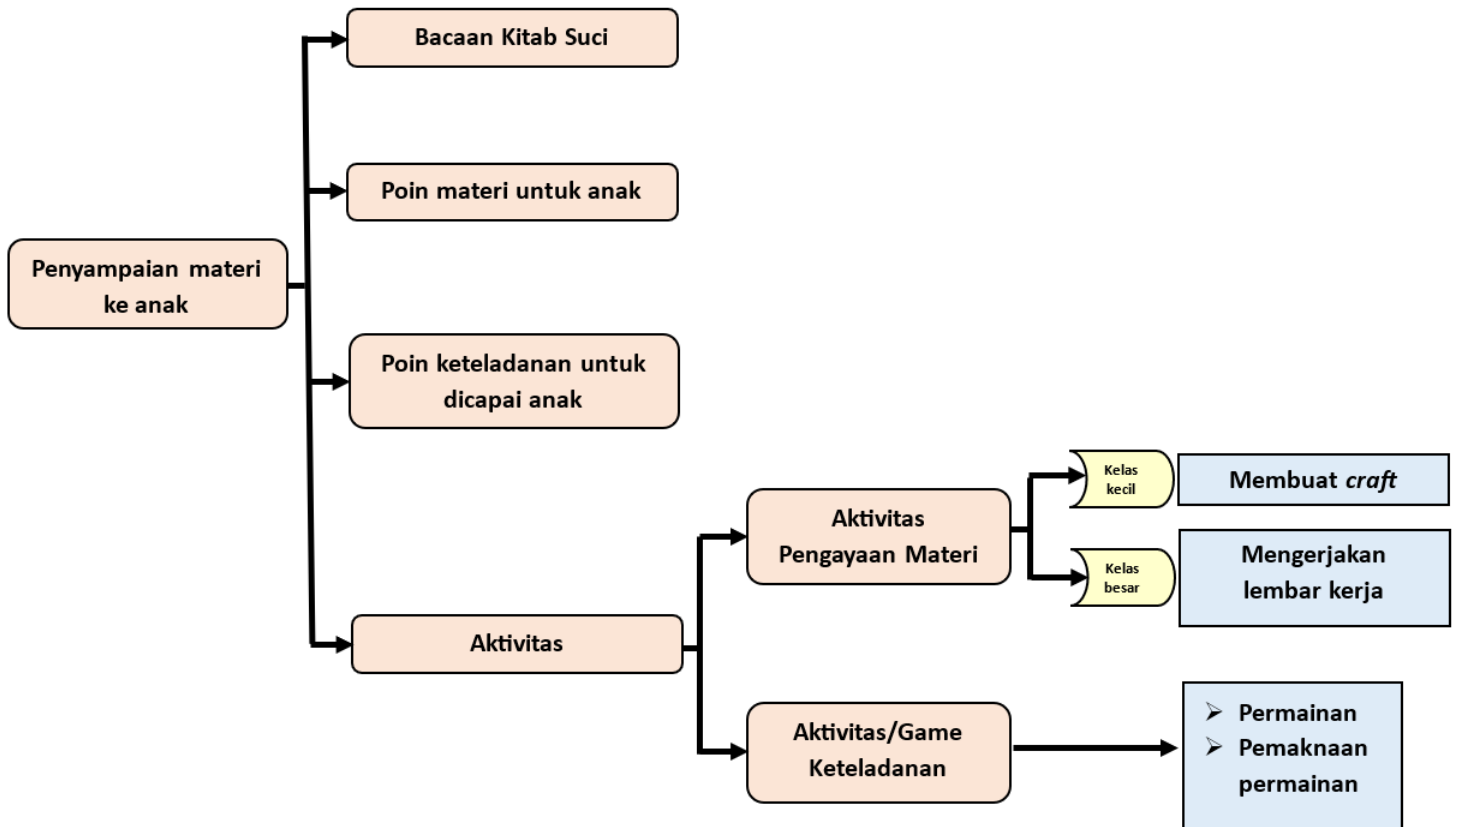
Penyampaian materi ke anak

Bacaan Kitab Suci

Poin materi untuk anak

Poin keteladanan untuk dicapai anak

Aktivitas

Aktivitas Pengayaan Materi

Kelas kecil

Membuat *craft*

Kelas besar

Mengerjakan lembar kerja

Aktivitas/Game Keteladanan

➢ Permainan
➢ Pemaknaan permainan